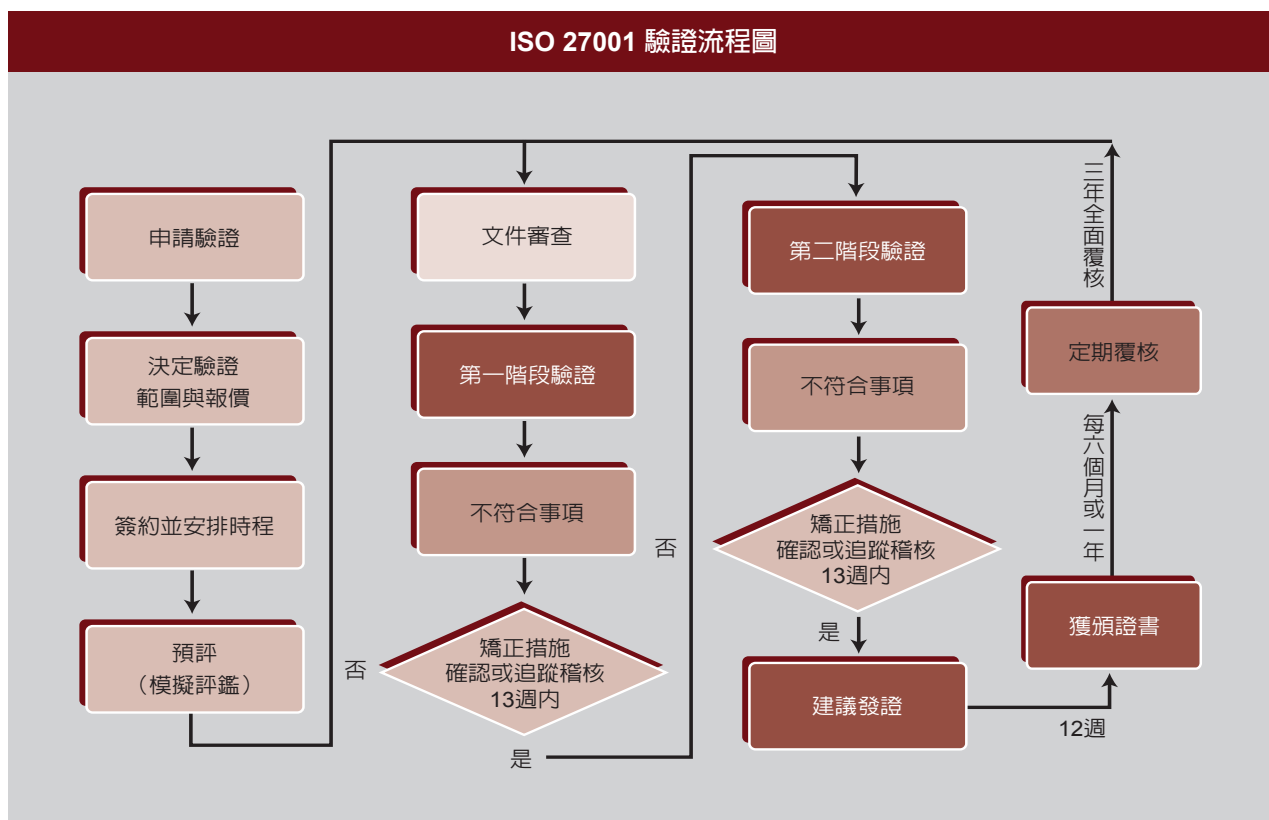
ISO 27001 驗證流程圖

申請驗證

決定驗證範圍與報價

簽約並安排時程

預評（模擬評鑑）

文件審查

第一階段驗證

不符合事項

矯正措施確認或追蹤稽核13週內

否

是

否

第二階段驗證

不符合事項

矯正措施確認或追蹤稽核13週內

是

建議發證

12週

獲頒證書

每六個月或一年

定期覆核

三年全面覆核